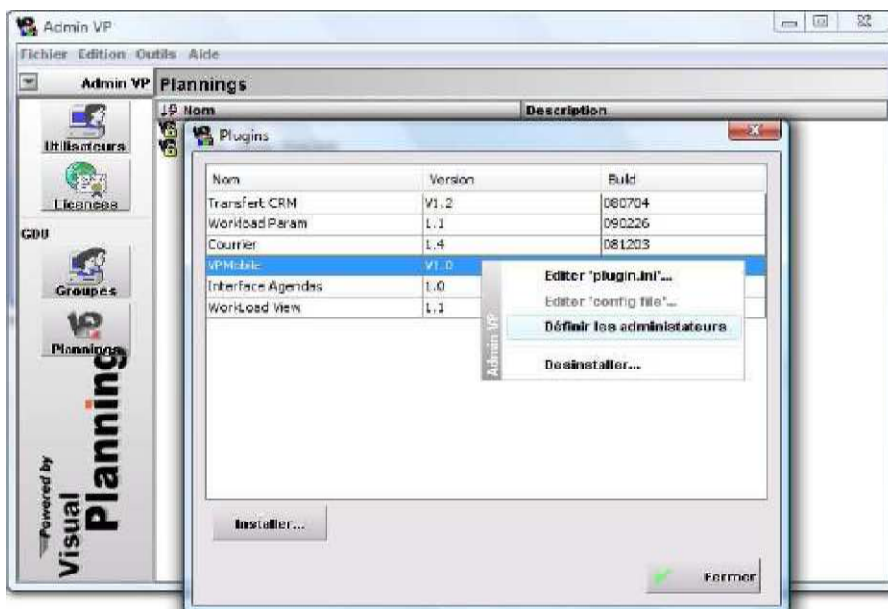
Admin VP

Fichier Edition Outils Aide

Admin VP Plannings

Nom Description

Utilisateurs

Licences

GDU

Groupes

Plannings

Powered by Visual Planning

Plugins

| Nom | Version | Build |
|---|---|---|
| Transfert CRM | V1.2 | 080704 |
| Workload Param | 1.1 | 090226 |
| Courrier | 1.4 | 081203 |
| VPMobile | V1.0 | |
| Interface Agendas | 1.0 | |
| WorkLoad View | 1.1 | |

Admin VP

Editer 'plugin.ini'...

Editer 'config file'...

Définir les administateurs

Desinstaller...

Installer...

Fermer